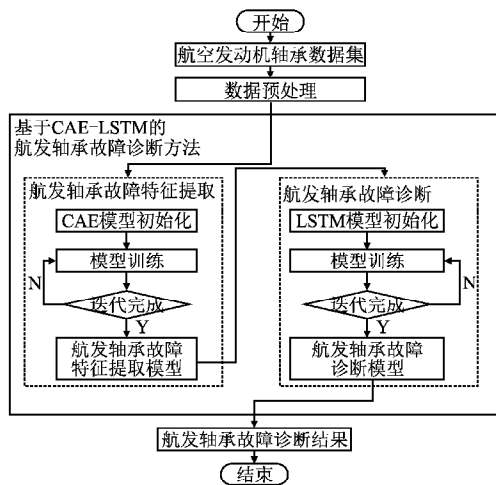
开始

航空发动机轴承数据集

数据预处理

基于CAE-LSTM的航发轴承故障诊断方法

航发轴承故障特征提取

CAE模型初始化

模型训练

N

迭代完成

Y

航发轴承故障特征提取模型

航发轴承故障诊断

LSTM模型初始化

模型训练

N

迭代完成

Y

航发轴承故障诊断模型

航发轴承故障诊断结果

结束